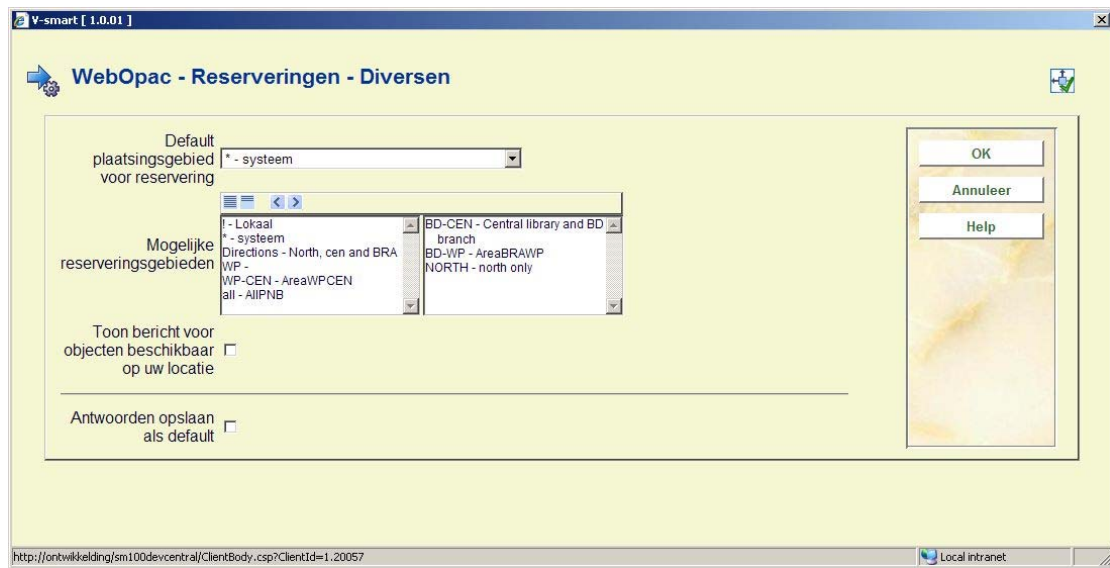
V-smart [ 1.0.01 ]

WebOpac - Reserveringen - Diversen

Default plaatsingsgebied voor reservering
* - systeem

Mogelijke reserveringsgebieden
! - Lokaal
* - systeem
Directions - North, cen and BRA
WP -
WP-CEN - AreaWPCEN
all - AllPNB

BD-CEN - Central library and BD branch
BD-WP - AreaBRAWP
NORTH - north only

Toon bericht voor objecten beschikbaar op uw locatie

Antwoorden opslaan als default

OK
Annuleer
Help

http://ontwikkelding/sm100devcentral/ClientBody.csp?ClientId=1.20057
Local intranet